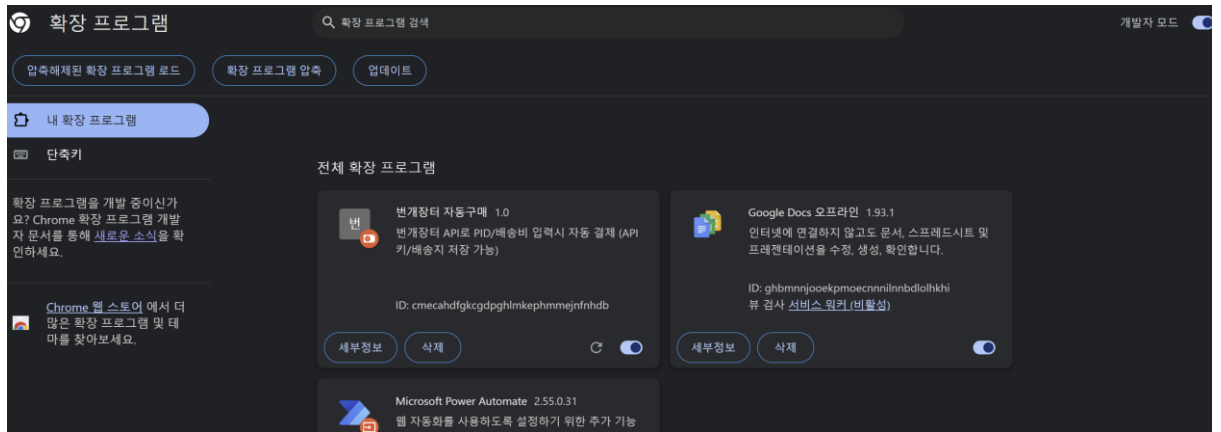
확장 프로그램

확장 프로그램 검색

개발자 모드

압축해제된 확장 프로그램 로드

확장 프로그램 압축

업데이트

내 확장 프로그램

단축키

확장 프로그램을 개발 중이신가요? Chrome 확장 프로그램 개발자 문서를 통해 새로운 소식을 확인하세요.

Chrome 웹 스토어에서 더 많은 확장 프로그램 및 테마를 찾아보세요.

전체 확장 프로그램

번

번개장터 자동구매 1.0

번개장터 API로 PID/배송비 입력시 자동 결제 (API키/배송지 저장 가능)

ID: cmecahdfgkcgdpghlmkephmmejnfnhdb

세부정보

삭제

Google Docs 오프라인 1.93.1

인터넷에 연결하지 않고도 문서, 스프레드시트 및 프레젠테이션을 수정, 생성, 확인합니다.

ID: ghbmnnjooekpmoecnnnilnnbdlolhkhi

뷰 검사 서비스 워커 (비활성)

세부정보

삭제

Microsoft Power Automate 2.55.0.31

웹 자동화를 사용하도록 설정하기 위한 추가 기능